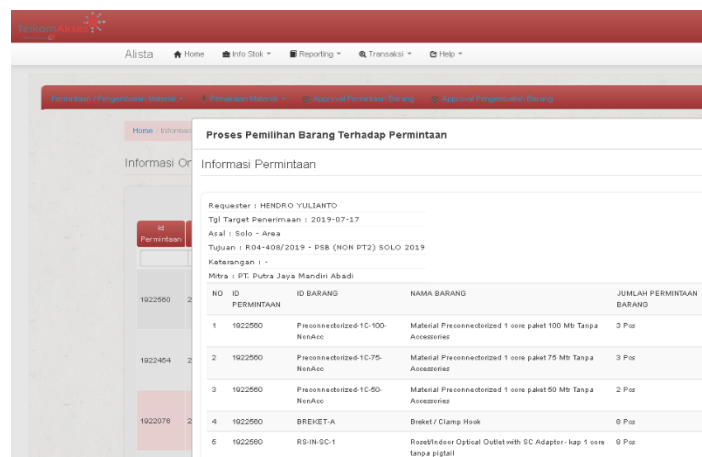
Telkom Akses

Alista Home Info Stok Reporting Transaksi Help

Permintaan / Pengembalian Material Permintaan Material Approval Permintaan Barang Approval Pengembalian Barang

Home / Informasi

Informasi On

Id Permintaan

1922560
1922464
1922078

Proses Pemilihan Barang Terhadap Permintaan

Informasi Permintaan

Requester : HENDRO YULIANTO
Tgl Target Penerimaan : 2019-07-17
Asal : Solo - Area
Tujuan : R04-408/2019 - PSB (NON PT2) SOLO 2019
Keterangan : -
Mitra : PT. Putra Jaya Mandiri Abadi

| NO | ID PERMINTAAN | ID BARANG | NAMA BARANG | JUMLAH PERMINTAAN BARANG |
|---|---|---|---|---|
| 1 | 1922560 | Preconnectorized-1C-100-NonAcc | Material Preconnectorized 1 core paket 100 Mtr Tanpa Accessories | 3 Pcs |
| 2 | 1922560 | Preconnectorized-1C-75-NonAcc | Material Preconnectorized 1 core paket 75 Mtr Tanpa Accessories | 3 Pcs |
| 3 | 1922560 | Preconnectorized-1C-50-NonAcc | Material Preconnectorized 1 core paket 50 Mtr Tanpa Accessories | 2 Pcs |
| 4 | 1922560 | BREKET-A | Breket / Clamp Hook | 8 Pcs |
| 5 | 1922560 | RS-IN-SC-1 | Roset/Indoor Optical Outlet with SC Adaptor- kap 1 core tanpa pigtail | 8 Pcs |